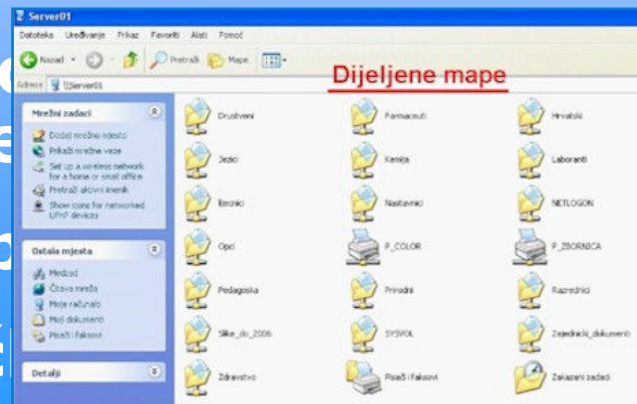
Server01

Datoteka Uređivanje Prikaz Favoriti Alati Pomoć

Natrag Pretraži Mape

Adresa \\Server01

Dijeljene mape

Mrežni zadaci

Dodaj mrežno mjesto
Prikaži mrežne veze
Set up a wireless network for a home or small office
Pretraži aktivni imenik
Show icons for networked UPnP devices

Ostala mjesta

Mreža
Čitava mreža
Moje računalo
Moji dokumenti
Pisači i faksovi

Detalji

Drustveni
Farmaceuti
Hrvatski
Jezici
Kemija
Laboranti
Lecnici
Nastavnici
NETLOGON
Opci
P_COLOR
P_ZBORNICA
Pedagoska
Prirodni
Razrednici
Slike_do_2006
SYSVOL
Zajednicki_dokumenti
Zdravstvo
Pisači i faksovi
Zakazani zadaci